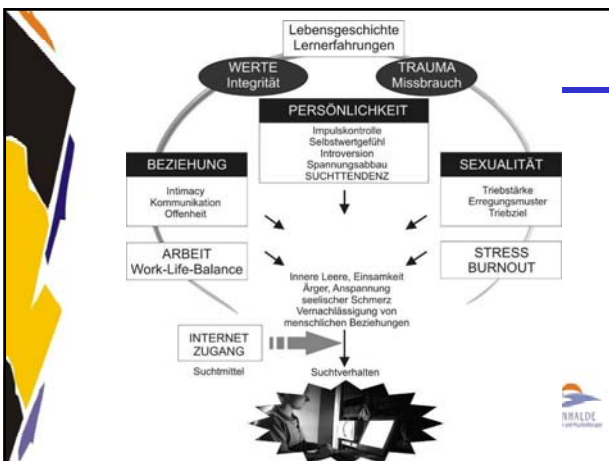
Lebensgeschichte
Lernerfahrungen

WERTE
Integrität

TRAUMA
Missbrauch

PERSÖNLICHKEIT

Impulskontrolle
Selbstwertgefühl
Introversion
Spannungsabbau
SUCHTTENDENZ

BEZIEHUNG

Intimacy
Kommunikation
Offenheit

SEXUALITÄT

Triebstärke
Erregungsmuster
Triebziel

ARBEIT
Work-Life-Balance

STRESS
BURNOUT

Innere Leere, Einsamkeit
Ärger, Anspannung
seelischer Schmerz
Vernachlässigung von
menschlichen Beziehungen

INTERNET
ZUGANG

Suchtmittel

Suchtverhalten

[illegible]NHALDE